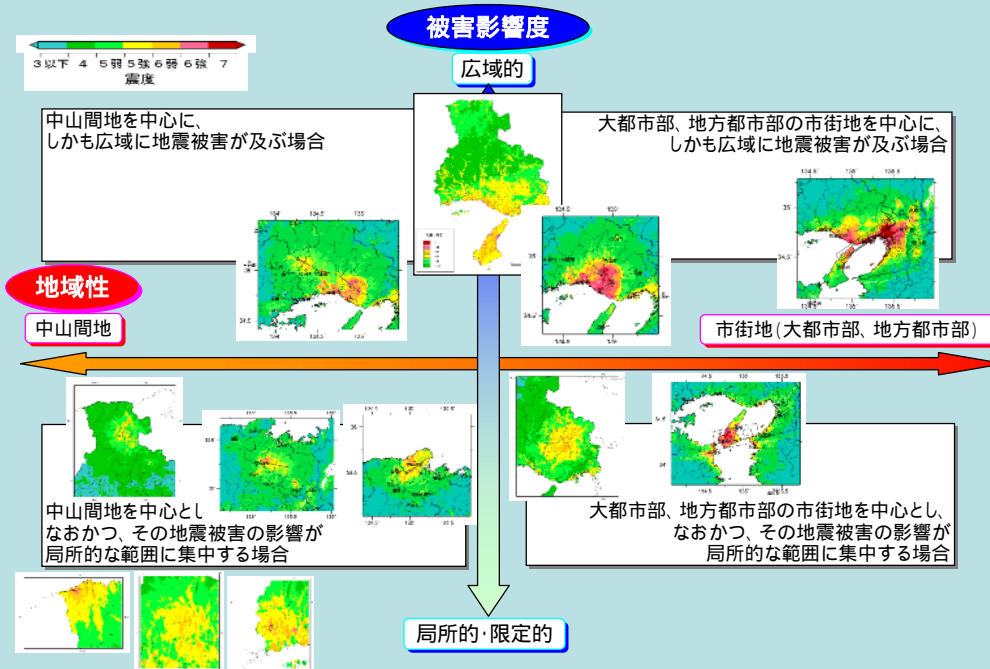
被害影響度

3以下 4 5弱 5強 6弱 6強 7
震度

広域的

中山間地を中心に、しかも広域に地震被害が及ぶ場合

大都市部、地方都市部の市街地を中心に、しかも広域に地震被害が及ぶ場合

地域性

中山間地

市街地(大都市部、地方都市部)

中山間地を中心とし、なおかつ、その地震被害の影響が局所的な範囲に集中する場合

大都市部、地方都市部の市街地を中心とし、なおかつ、その地震被害の影響が局所的な範囲に集中する場合

局所的･限定的